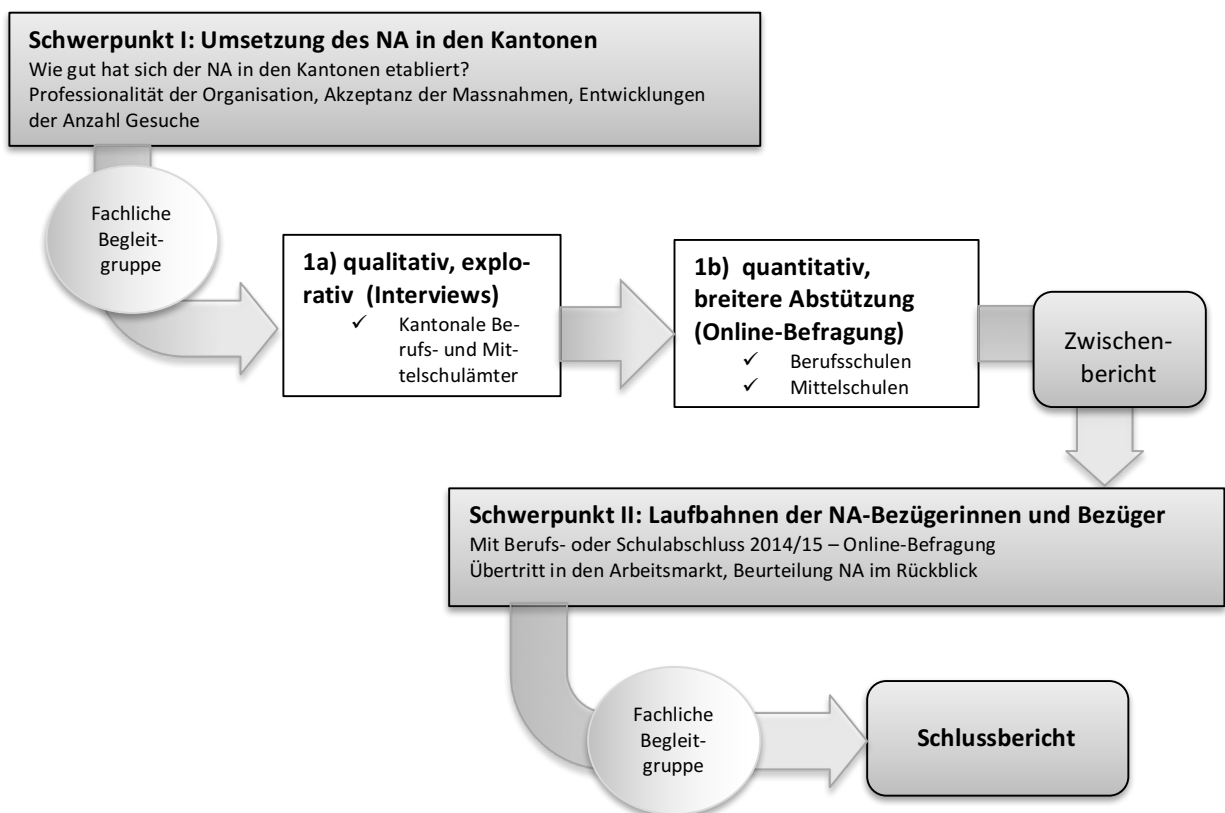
**Schwerpunkt I: Umsetzung des NA in den Kantonen**
Wie gut hat sich der NA in den Kantonen etabliert?
Professionalität der Organisation, Akzeptanz der Massnahmen, Entwicklungen der Anzahl Gesuche

Fachliche Begleitgruppe

**1a) qualitativ, explorativ (Interviews)**
✓ Kantonale Berufs- und Mittelschulämter

**1b) quantitativ, breitere Abstützung (Online-Befragung)**
✓ Berufsschulen
✓ Mittelschulen

Zwischenbericht

**Schwerpunkt II: Laufbahnen der NA-Bezügerinnen und Bezüger**
Mit Berufs- oder Schulabschluss 2014/15 – Online-Befragung
Übertritt in den Arbeitsmarkt, Beurteilung NA im Rückblick

Fachliche Begleitgruppe

**Schlussbericht**